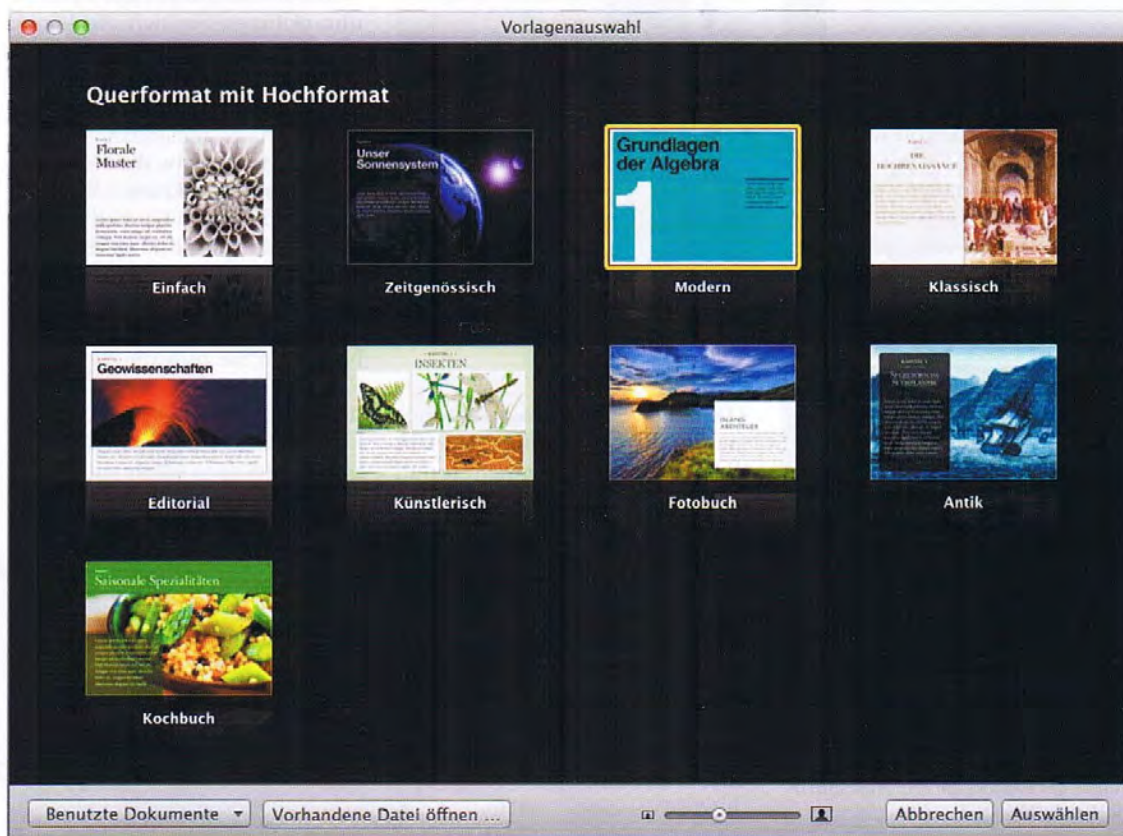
Vorlagenauswahl

Querformat mit Hochformat

Florale Muster

Einfach

Unser Sonnensystem

Zeitgenössisch

Grundlagen der Algebra

1

Modern

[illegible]

Klassisch

Geowissenschaften

Editorial

INSEKTEN

Künstlerisch

Fotobuch

Antik

Saisonale Spezialitäten

Kochbuch

Benutzte Dokumente ▾ Vorhandene Datei öffnen ... Abbrechen Auswählen